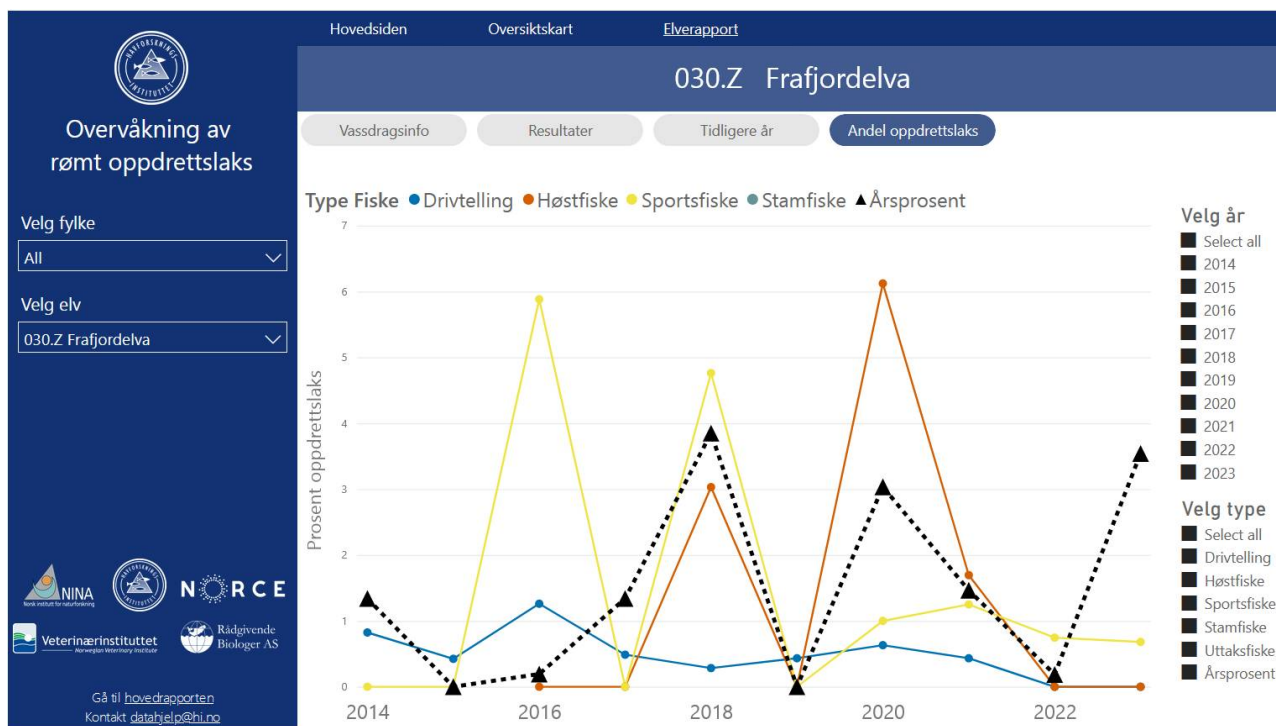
Hovedsiden Oversiktskart Elverapport

Overvåkning av rømt oppdrettslaks

030.Z Frafjordelva

Vassdragsinfo Resultater Tidligere år Andel oppdrettslaks

Velg fylke
All

Velg elv
030.Z Frafjordelva

Type Fiske ● Drivtelling ● Høstfiske ● Sportsfiske ● Stamfiske ▲ Årsprosent

Prosent oppdrettslaks

7
6
5
4
3
2
1
0

2014 2016 2018 2020 2022

Velg år
Select all
2014
2015
2016
2017
2018
2019
2020
2021
2022
2023

Velg type
Select all
Drivtelling
Høstfiske
Sportsfiske
Stamfiske
Uttaksfiske
Årsprosent

NINA Norsk institutt for naturforskning
NORCE
Veterinærinstituttet Norwegian Veterinary Institute
Rådgivende Biologer AS

Gå til hovedrapporten
Kontakt datahjelp@hi.no